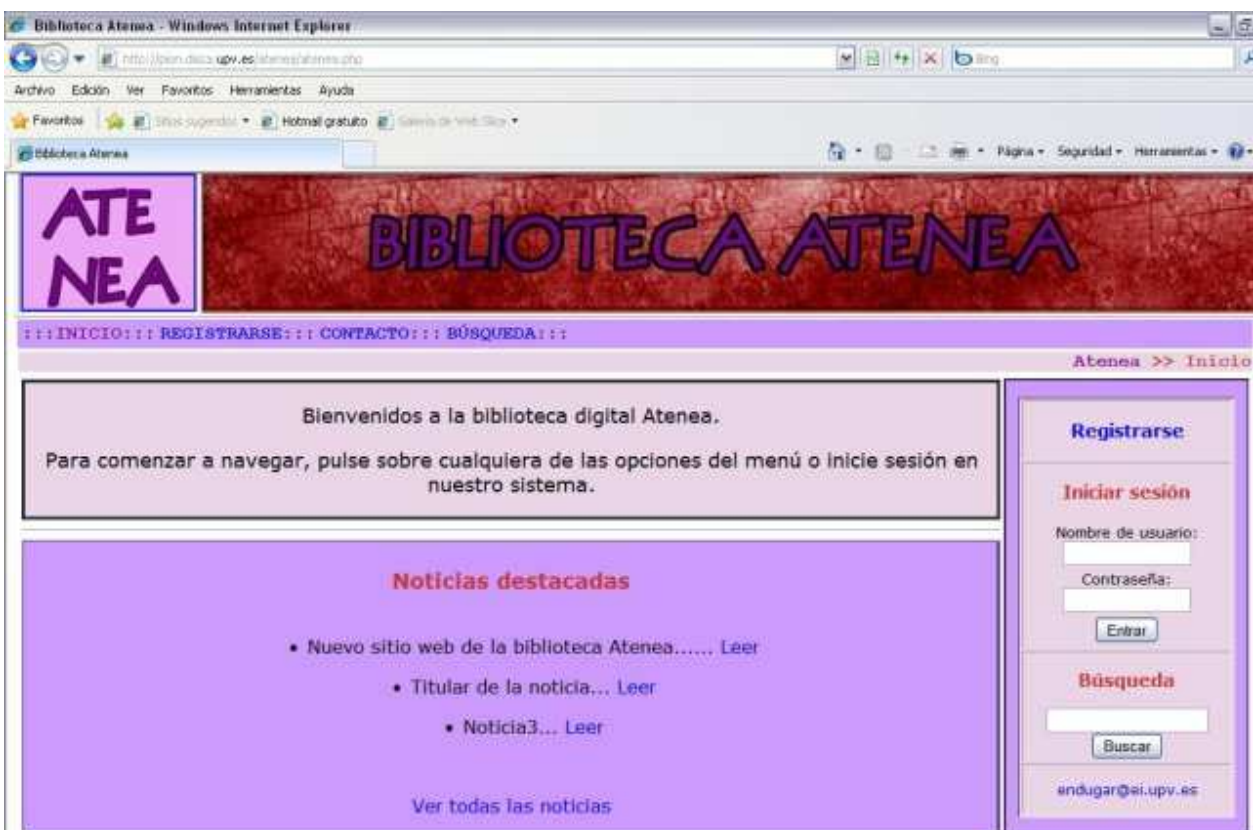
Biblioteca Atenea - Windows Internet Explorer

http://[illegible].upv.es/atenea/atenea.php

Bing

Archivo Edición Ver Favoritos Herramientas Ayuda

Favoritos Sitios sugeridos Hotmail gratuito Galería de Web Slice

Biblioteca Atenea

Página Seguridad Herramientas

ATE NEA

BIBLIOTECA ATENEA

:::INICIO::: REGISTRARSE::: CONTACTO::: BÚSQUEDA:::

Atenea >> Inicio

Bienvenidos a la biblioteca digital Atenea.

Para comenzar a navegar, pulse sobre cualquiera de las opciones del menú o inicie sesión en nuestro sistema.

Noticias destacadas

• Nuevo sitio web de la biblioteca Atenea...... Leer

• Titular de la noticia... Leer

• Noticia3... Leer

Ver todas las noticias

Registrarse

Iniciar sesión

Nombre de usuario:

Contraseña:

Entrar

Búsqueda

Buscar

endugar@ei.upv.es